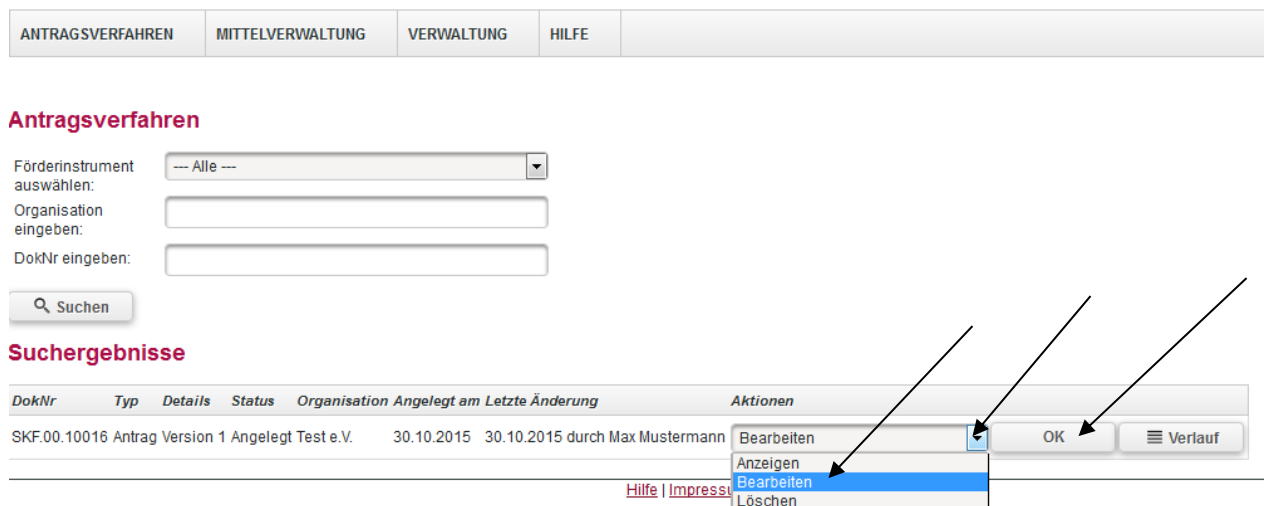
ANTRAGSVERFAHREN | MITTELVERWALTUNG | VERWALTUNG | HILFE

Antragsverfahren

Förderinstrument auswählen: --- Alle ---

Organisation eingeben:

DokNr eingeben:

Suchen

Suchergebnisse

| DokNr | Typ | Details | Status | Organisation | Angelegt am | Letzte Änderung | Aktionen | | |
|---|---|---|---|---|---|---|---|---|---|
| SKF.00.10016 | Antrag | Version 1 | Angelegt | Test e.V. | 30.10.2015 | 30.10.2015 durch Max Mustermann | Bearbeiten | OK | Verlauf |

Anzeigen
Bearbeiten
Löschen

Hilfe | Impressu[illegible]